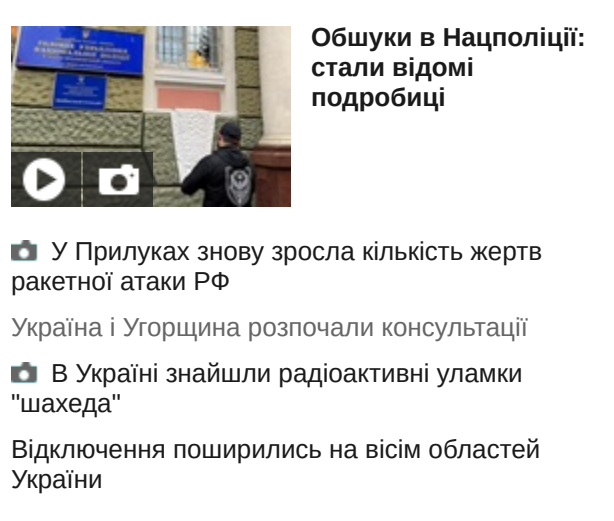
Обшуки в Нацполіції: стали відомі подробиці

У Прилуках знову зросла кількість жертв ракетної атаки РФ

Україна і Угорщина розпочали консультації

В Україні знайшли радіоактивні уламки "шахеда"

Відключення поширились на вісім областей України